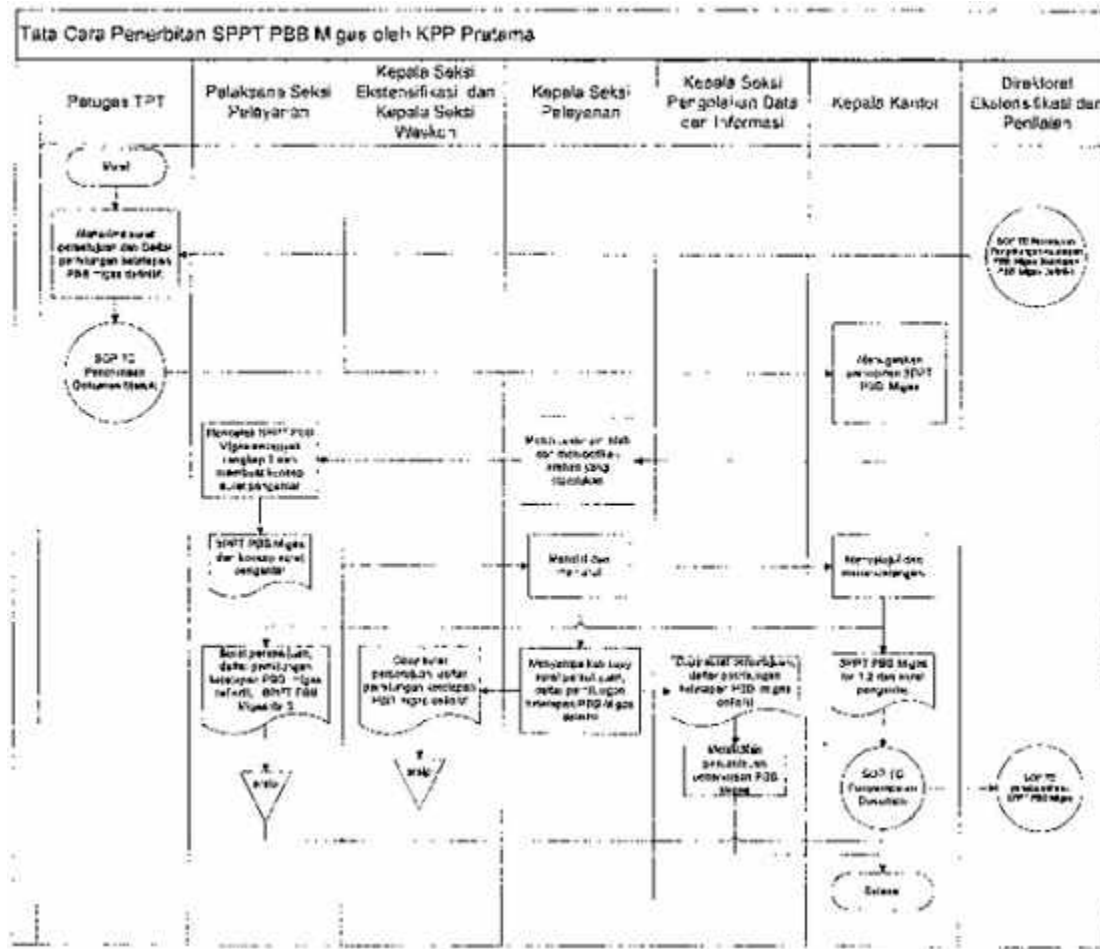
Tata Cara Penerbitan SPPT PBB Migas oleh KPP Pratama

Petugas TPT

Pelaksana Seksi Pelayanan

Kepala Seksi Ekstensifikasi dan Kepala Seksi Waskon

Kepala Seksi Pelayanan

Kepala Seksi Pengolahan Data dan Informasi

Kepala Kantor

Direktorat Ekstensifikasi dan Penilaian

Mulai

Menerima surat pengantar dan Daftar perhitungan ketetapan PBB migas definitif

SOP TC Penerimaan Dokumen Masuk

SOP TC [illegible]

Menugaskan penerbitan SPPT PBB Migas

Mencetak SPPT PBB Migas sebanyak rangkap 3 dan membuat konsep surat pengantar

Memeriksa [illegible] dan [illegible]

SPPT PBB Migas dan konsep surat pengantar

Meneliti dan memaraf

Menyetujui dan menandatangani

Surat pemberitahuan, daftar perhitungan ketetapan PBB migas definitif, SPPT PBB Migas lbr 3

Copy surat pemberitahuan daftar perhitungan ketetapan PBB migas definitif

Menyampaikan copy surat pemberitahuan, daftar perhitungan ketetapan PBB Migas definitif

Copy surat pemberitahuan, daftar perhitungan ketetapan PBB migas definitif

SPPT PBB Migas lbr 1,2 dan surat pengantar

arsip

arsip

Merekam penerbitan ketetapan PBB Migas

SOP TC Pengiriman Dokumen

SOP TC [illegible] SPPT PBB Migas

Selesai